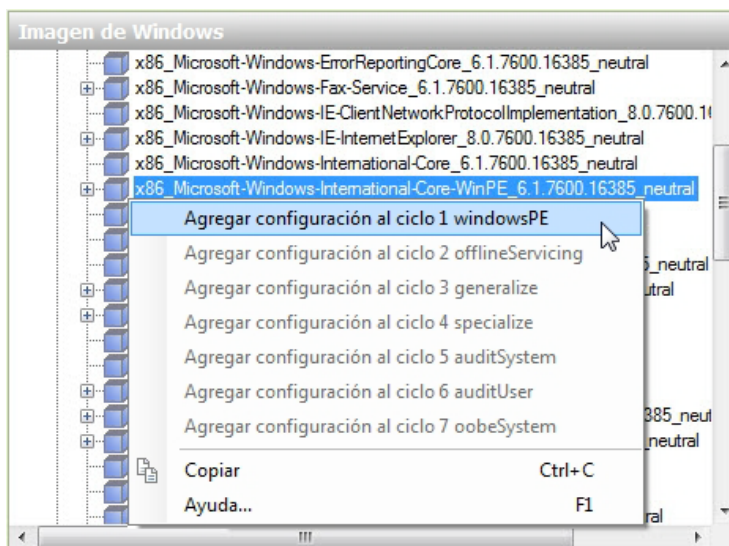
Imagen de Windows

x86_Microsoft-Windows-ErrorReportingCore_6.1.7600.16385_neutral
x86_Microsoft-Windows-Fax-Service_6.1.7600.16385_neutral
x86_Microsoft-Windows-IE-ClientNetworkProtocolImplementation_8.0.7600.1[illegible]
x86_Microsoft-Windows-IE-InternetExplorer_8.0.7600.16385_neutral
x86_Microsoft-Windows-International-Core_6.1.7600.16385_neutral
x86_Microsoft-Windows-International-Core-WinPE_6.1.7600.16385_neutral

Agregar configuración al ciclo 1 windowsPE
Agregar configuración al ciclo 2 offlineServicing
Agregar configuración al ciclo 3 generalize
Agregar configuración al ciclo 4 specialize
Agregar configuración al ciclo 5 auditSystem
Agregar configuración al ciclo 6 auditUser
Agregar configuración al ciclo 7 oobeSystem
Copiar Ctrl+C
Ayuda... F1

5_neutral
tral
385_neut
neutral
ral